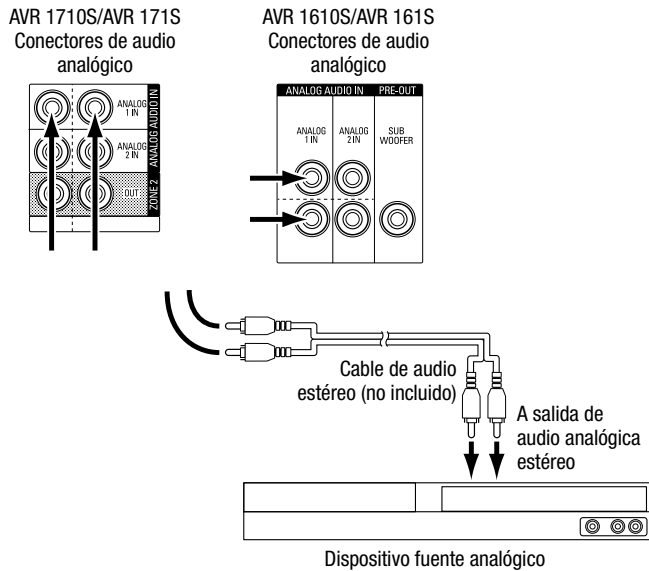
AVR 1710S/AVR 171S
Conectores de audio analógico

ANALOG 1 IN
ANALOG 2 IN
ANALOG AUDIO IN
OUT
ZONE 2

AVR 1610S/AVR 161S
Conectores de audio analógico

ANALOG AUDIO IN
PRE-OUT
ANALOG 1 IN
ANALOG 2 IN
SUB WOOFER

Cable de audio estéreo (no incluido)

A salida de audio analógica estéreo

Dispositivo fuente analógico